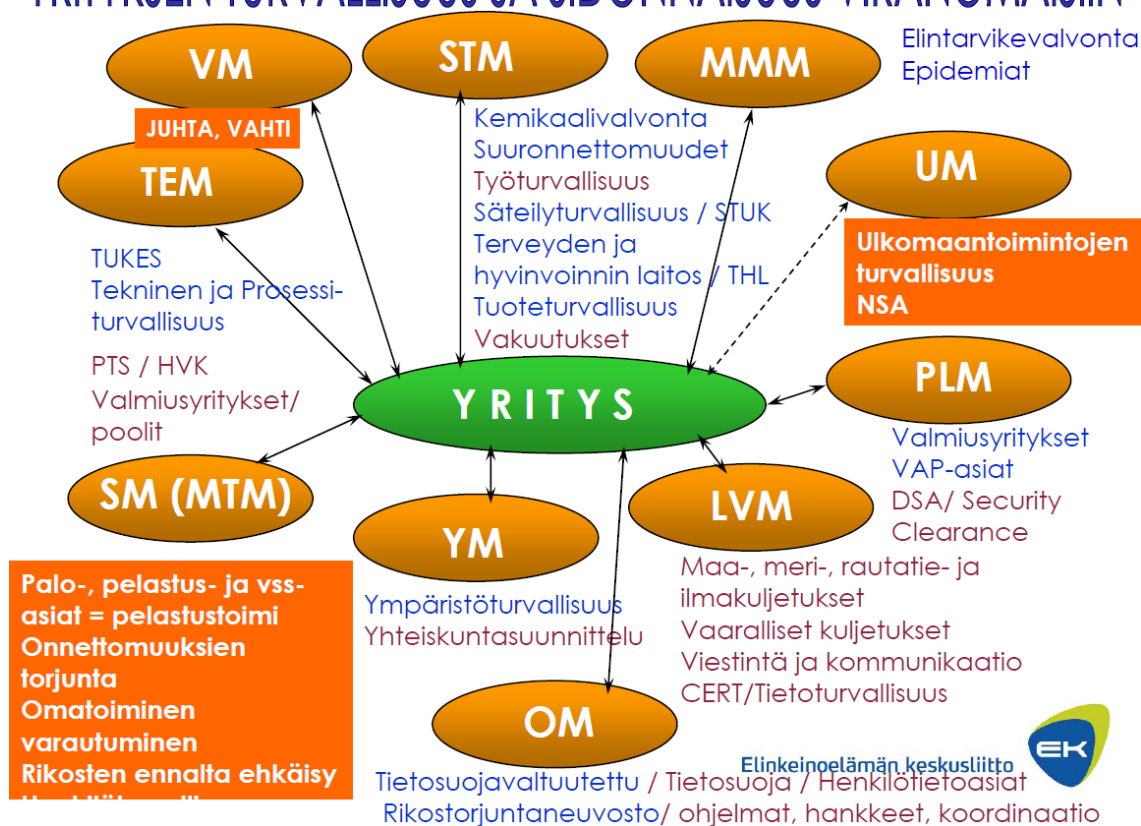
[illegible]

VM

JUHTA, VAHTI

STM

MMM

Elintarvikevalvonta
Epidemiat

TEM

TUKES
Tekninen ja Prosessiturvallisuus

PTS / HVK
Valmiusyritykset/ poolit

Kemikaalivalvonta
Suuronnettomuudet
Työturvallisuus
Säteilyturvallisuus / STUK
Terveyden ja hyvinvoinnin laitos / THL
Tuoteturvallisuus
Vakuutukset

UM

Ulkomaantoimintojen turvallisuus
NSA

YRITYS

PLM

Valmiusyritykset
VAP-asiat
DSA/ Security Clearance

SM (MTM)

YM

LVM

Palo-, pelastus- ja vss-asiat = pelastustoimi
Onnettomuuksien torjunta
Omatoiminen varautuminen
Rikosten ennalta ehkäisy
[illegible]

Ympäristöturvallisuus
Yhteiskuntasuunnittelu

Maa-, meri-, rautatie- ja ilmakuljetukset
Vaaralliset kuljetukset
Viestintä ja kommunikaatio
CERT/Tietoturvallisuus

OM

Elinkeinoelämän keskusliitto

EK

Tietosuojavaltuutettu / Tietosuoja / Henkilötietoasiat
Rikostorjuntaneuvosto/ ohjelmat, hankkeet, koordinaatio